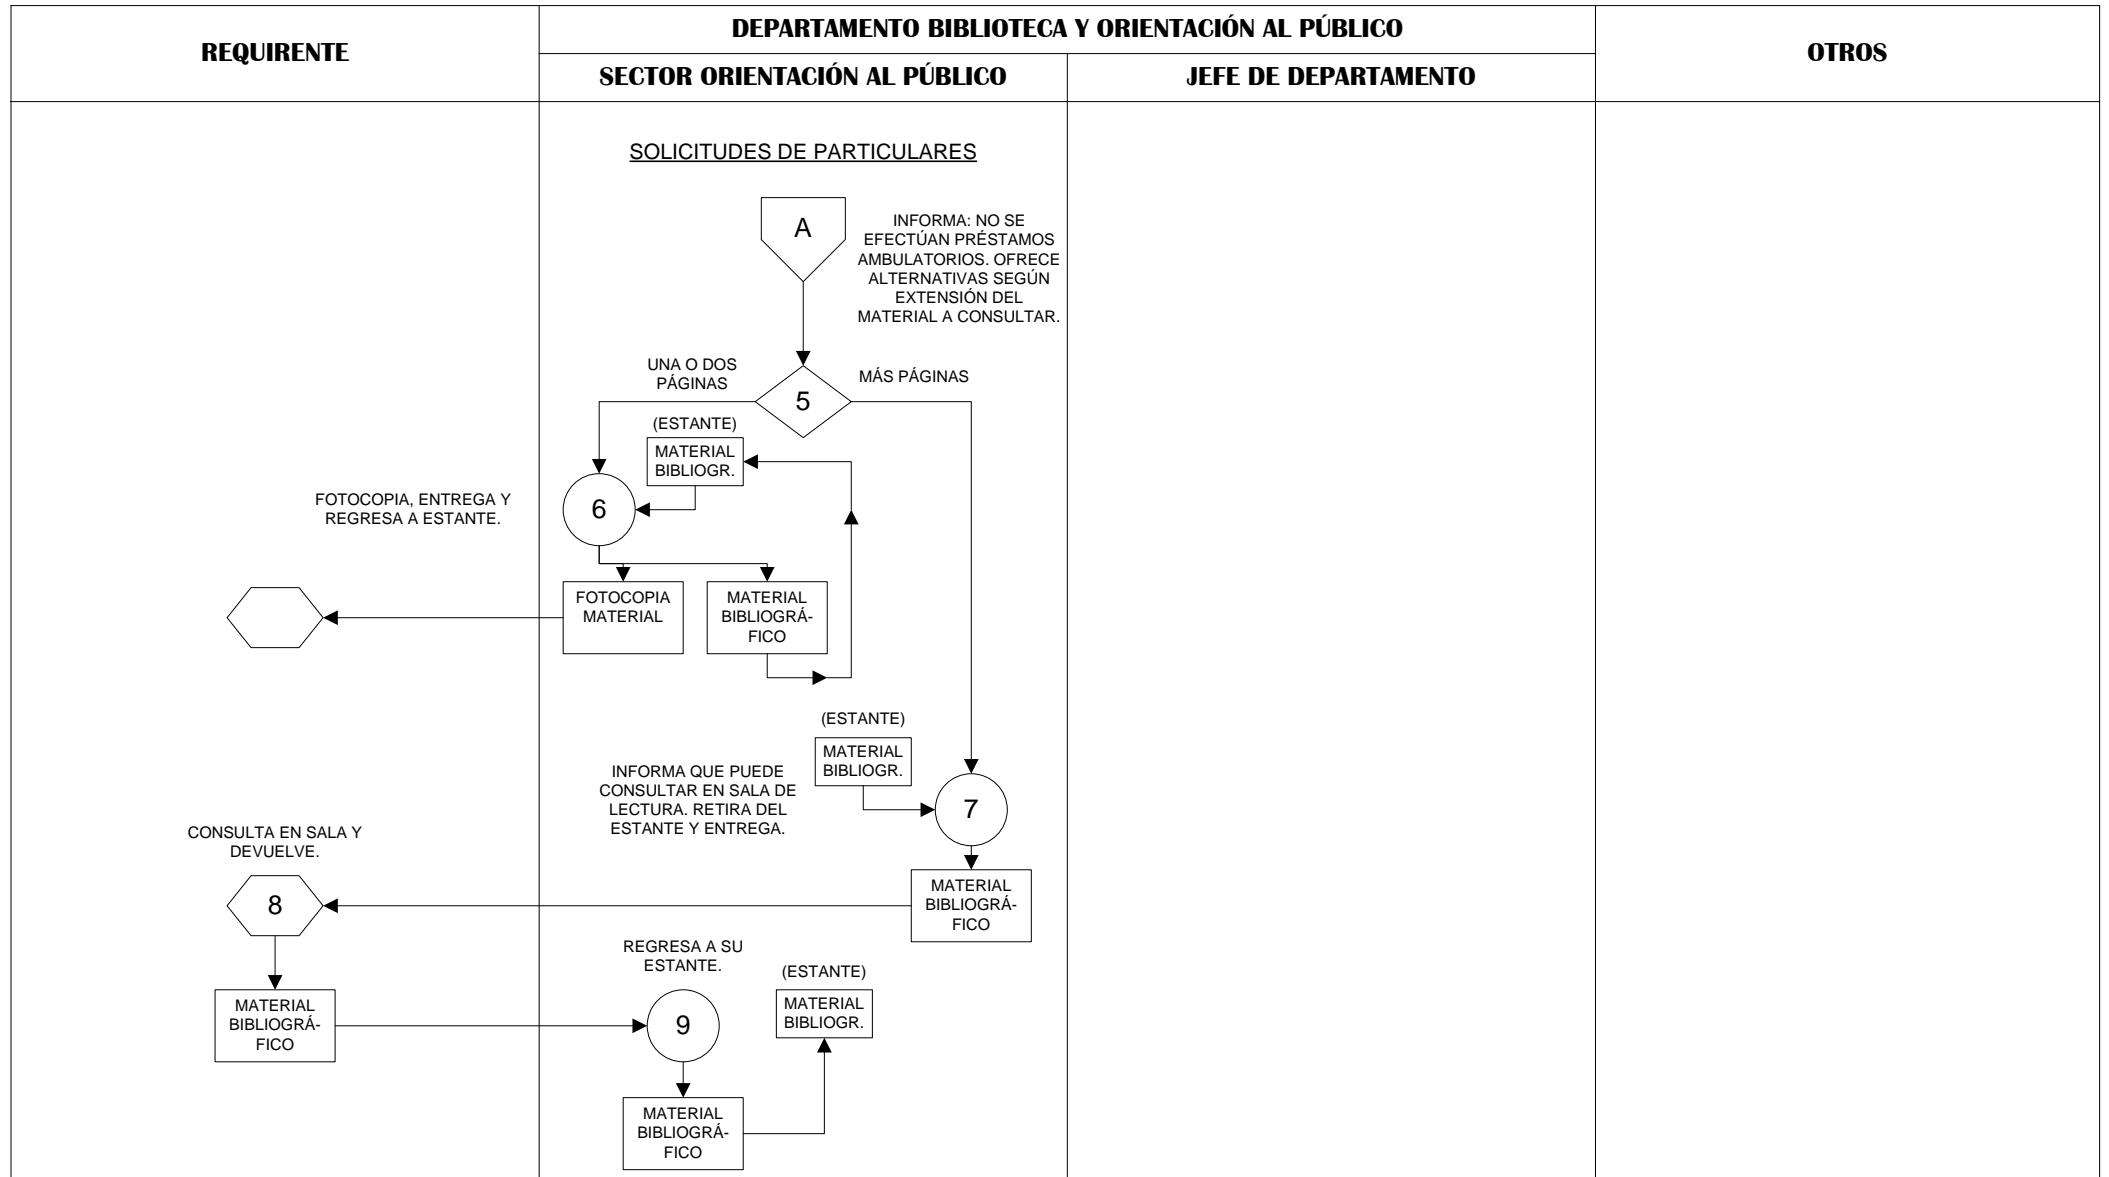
| REQUIRENTE | DEPARTAMENTO BIBLIOTECA Y ORIENTACIÓN AL PÚBLICO | | OTROS |
|---|---|---|---|
| | SECTOR ORIENTACIÓN AL PÚBLICO | JEFE DE DEPARTAMENTO | |

SOLICITUDES DE PARTICULARES

A

INFORMA: NO SE EFECTÚAN PRÉSTAMOS AMBULATORIOS. OFRECE ALTERNATIVAS SEGÚN EXTENSIÓN DEL MATERIAL A CONSULTAR.

UNA O DOS PÁGINAS

5

MÁS PÁGINAS

(ESTANTE)

MATERIAL BIBLIOGR.

FOTOCOPIA, ENTREGA Y REGRESA A ESTANTE.

6

FOTOCOPIA MATERIAL

MATERIAL BIBLIOGRÁFICO

(ESTANTE)

MATERIAL BIBLIOGR.

INFORMA QUE PUEDE CONSULTAR EN SALA DE LECTURA. RETIRA DEL ESTANTE Y ENTREGA.

7

CONSULTA EN SALA Y DEVUELVE.

8

MATERIAL BIBLIOGRÁFICO

REGRESA A SU ESTANTE.

(ESTANTE)

MATERIAL BIBLIOGR.

MATERIAL BIBLIOGRÁFICO

9

MATERIAL BIBLIOGRÁFICO